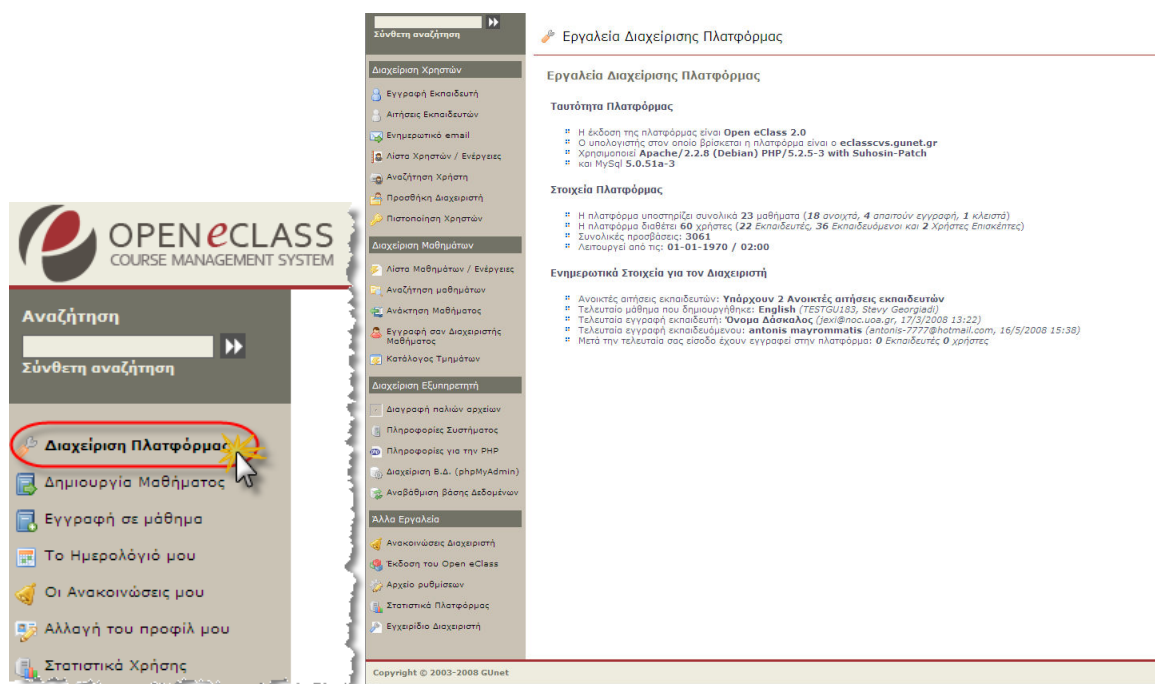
OPEN eCLASS
COURSE MANAGEMENT SYSTEM

Αναζήτηση
Σύνθετη αναζήτηση

Διαχείριση Πλατφόρμας
Δημιουργία Μαθήματος
Εγγραφή σε μάθημα
Το Ημερολόγιό μου
Οι Ανακοινώσεις μου
Αλλαγή του προφίλ μου
Στατιστικά Χρήσης

Σύνθετη αναζήτηση

Διαχείριση Χρηστών
Εγγραφή Εκπαιδευτή
Αιτήσεις Εκπαιδευτών
Ενημερωτικό email
Λίστα Χρηστών / Ενέργειες
Αναζήτηση Χρήστη
Προσθήκη Διαχειριστή
Πιστοποίηση Χρηστών

Διαχείριση Μαθημάτων
Λίστα Μαθημάτων / Ενέργειες
Αναζήτηση μαθημάτων
Ανάκτηση Μαθήματος
Εγγραφή σαν Διαχειριστής Μαθήματος
Κατάλογος Τμημάτων

Διαχείριση Εξυπηρετητή
Διαγραφή παλιών αρχείων
Πληροφορίες Συστήματος
Πληροφορίες για την PHP
Διαχείριση Β.Δ. (phpMyAdmin)
Αναβάθμιση βάσης Δεδομένων

Άλλα Εργαλεία
Ανακοινώσεις Διαχειριστή
Έκδοση του Open eClass
Αρχείο ρυθμίσεων
Στατιστικά Πλατφόρμας
Εγχειρίδιο Διαχειριστή

Copyright © 2003-2008 GUnet

Εργαλεία Διαχείρισης Πλατφόρμας

Εργαλεία Διαχείρισης Πλατφόρμας

Ταυτότητα Πλατφόρμας

Η έκδοση της πλατφόρμας είναι Open eClass 2.0
Ο υπολογιστής στον οποίο βρίσκεται η πλατφόρμα είναι ο eclasscvs.gunet.gr
Χρησιμοποιεί Apache/2.2.8 (Debian) PHP/5.2.5-3 with Suhosin-Patch
και MySql 5.0.51a-3

Στοιχεία Πλατφόρμας

Η πλατφόρμα υποστηρίζει συνολικά 23 μαθήματα (18 ανοιχτά, 4 απαιτούν εγγραφή, 1 κλειστά)
Η πλατφόρμα διαθέτει 60 χρήστες (22 Εκπαιδευτές, 36 Εκπαιδευόμενοι και 2 Χρήστες Επισκέπτες)
Συνολικές προσβάσεις: 3061
Λειτουργεί από τις: 01-01-1970 / 02:00

Ενημερωτικά Στοιχεία για τον Διαχειριστή

Ανοικτές αιτήσεις εκπαιδευτών: Υπάρχουν 2 Ανοικτές αιτήσεις εκπαιδευτών
Τελευταίο μάθημα που δημιουργήθηκε: English (TESTGU183, Stevy Georgiadi)
Τελευταία εγγραφή εκπαιδευτή: Όνομα Δάσκαλος (jexi@noc.uoa.gr, 17/3/2008 13:22)
Τελευταία εγγραφή εκπαιδευόμενου: antonis mayrommatis (antonis-7777@hotmail.com, 16/5/2008 15:38)
Μετά την τελευταία σας είσοδο έχουν εγγραφεί στην πλατφόρμα: 0 Εκπαιδευτές 0 χρήστες